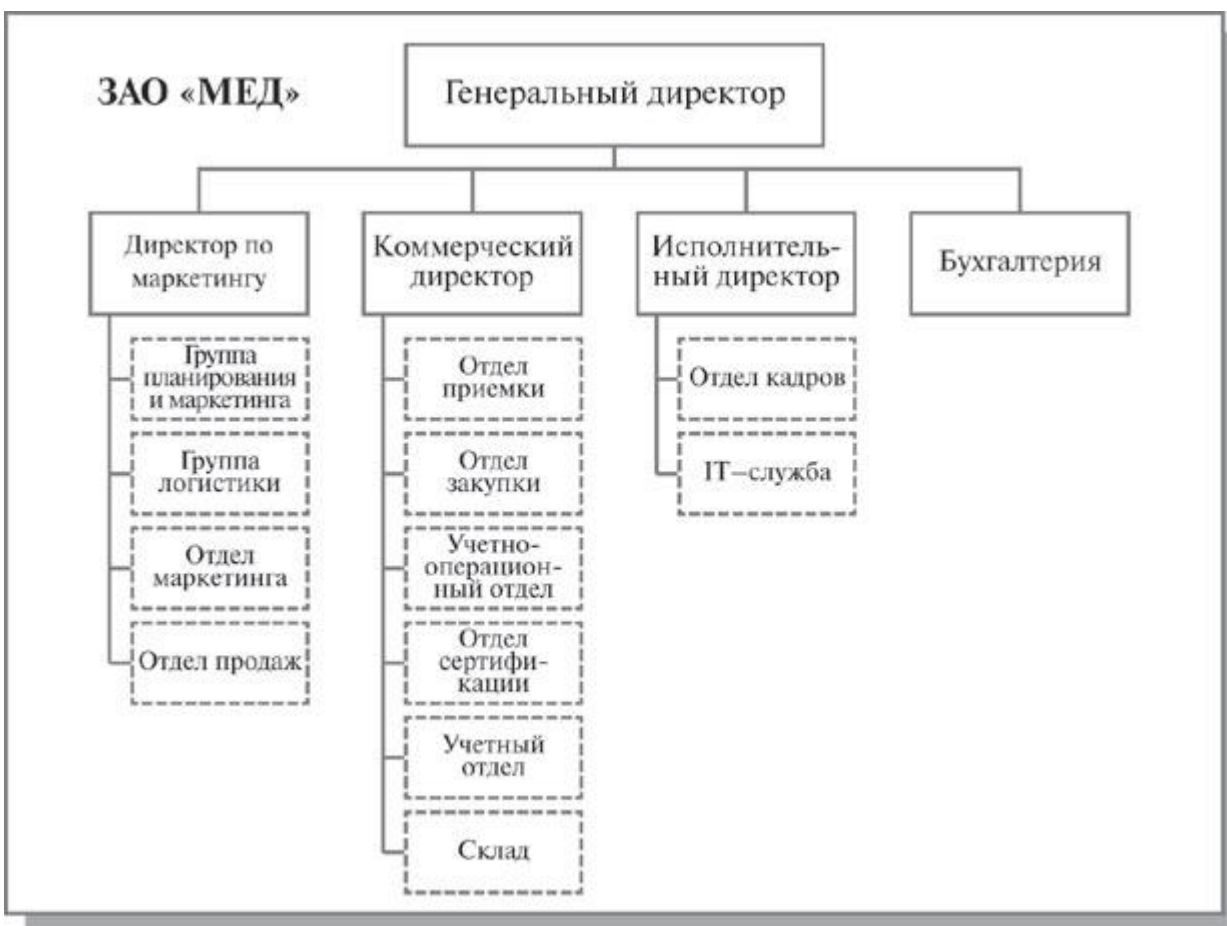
ЗАО «МЕД»

Генеральный директор

Директор по маркетингу

Группа планирования и маркетинга

Группа логистики

Отдел маркетинга

Отдел продаж

Коммерческий директор

Отдел приемки

Отдел закупки

Учетно-операционный отдел

Отдел сертификации

Учетный отдел

Склад

Исполнительный директор

Отдел кадров

IT–служба

Бухгалтерия